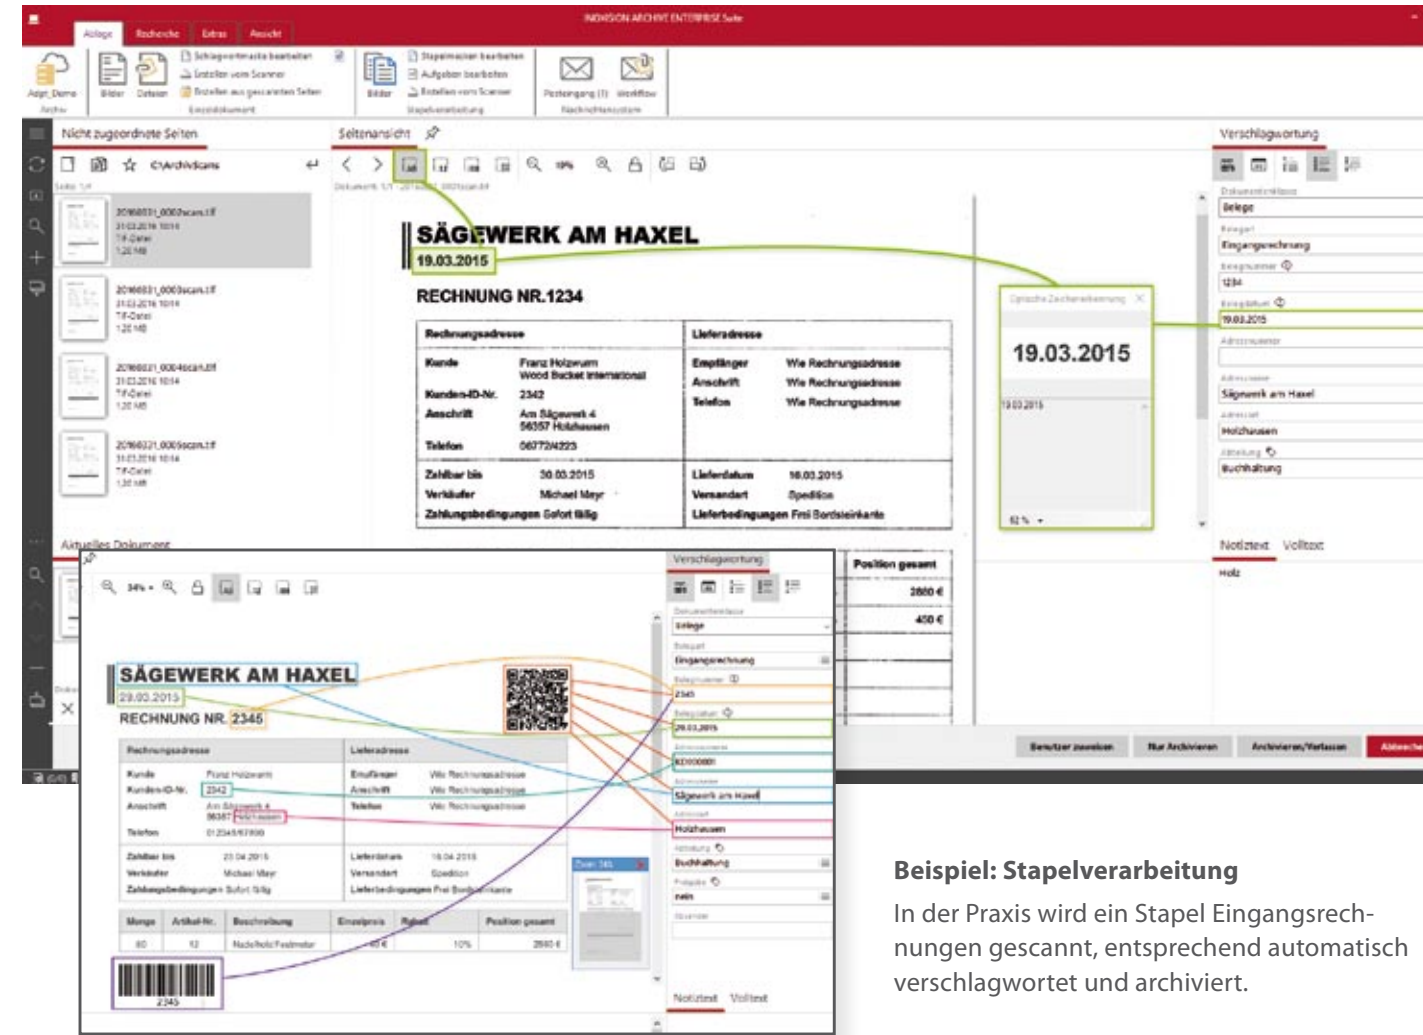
INDEXSON ARCHIVE ENTERPRISE Suite

Ablage Recherche Extras Ansicht

Nicht zugeordnete Seiten

Seitenansicht

Verschlagwortung

20160331_0002scan.tif
20160331_0003scan.tif
20160331_0004scan.tif
20160331_0005scan.tif

SÄGEWERK AM HAXEL
19.03.2015

RECHNUNG NR.1234

| Rechnungsadresse | | Lieferadresse | |
|---|---|---|---|
| Kunde | Franz Holzwurm Wood Bucket International | Empfänger | Wie Rechnungsadresse |
| Kunden-ID-Nr. | 2342 | Anschrift | Wie Rechnungsadresse |
| Anschrift | Am Sägewerk 4 56357 Holzhausen | Telefon | Wie Rechnungsadresse |
| Telefon | 06772/4223 | | |
| Zahlbar bis | 30.03.2015 | Lieferdatum | 16.03.2015 |
| Verkäufer | Michael Mayr | Versandart | Spedition |
| Zahlungsbedingungen | Sofort fällig | Lieferbedingungen | Frei Bordsteinkante |

19.03.2015

Belege
Eingangsrechnung
1234
19.03.2015
Sägewerk am Haxel
Holzhausen
Buchhaltung

Notiztext Volltext

Holz

Aktuelles Dokument

Position gesamt
2800 €
450 €

Benutzer zuweisen Nur Archivieren Archivieren/Verlassen Abbrechen

SÄGEWERK AM HAXEL
29.03.2015
RECHNUNG NR. 2345

Belege
Eingangsrechnung
2345
29.03.2015
KD000001
Sägewerk am Haxel
Holzhausen
Buchhaltung
nein

2345

Notiztext Volltext

Beispiel: Stapelverarbeitung

In der Praxis wird ein Stapel Eingangsrechnungen gescannt, entsprechend automatisch verschlagwortet und archiviert.